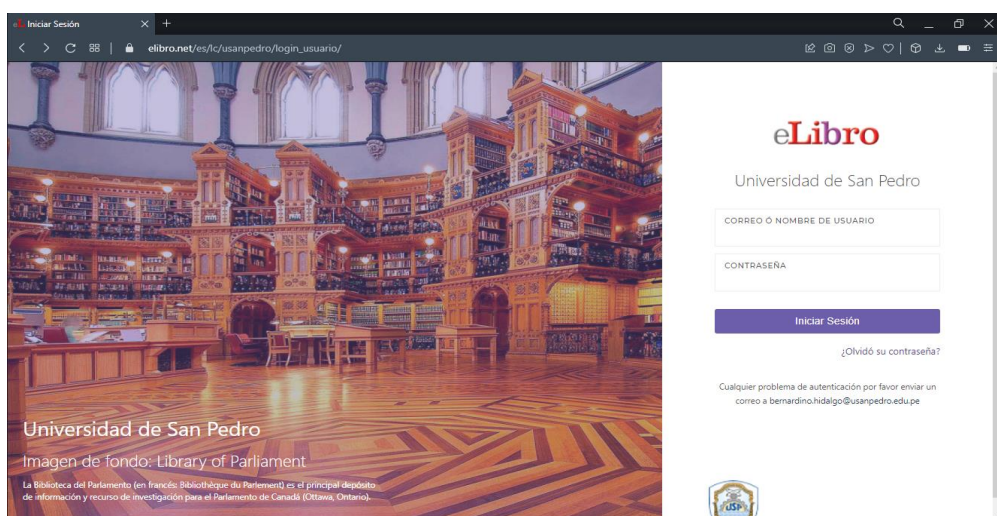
Iniciar Sesión
elibro.net/es/lc/usanpedro/login_usuario/

Universidad de San Pedro

Imagen de fondo: Library of Parliament

La Biblioteca del Parlamento (en francés: Bibliothèque du Parlement) es el principal depósito de información y recurso de investigación para el Parlamento de Canadá (Ottawa, Ontario).

eLibro

Universidad de San Pedro

CORREO O NOMBRE DE USUARIO

CONTRASEÑA

Iniciar Sesión

¿Olvidó su contraseña?

Cualquier problema de autenticación por favor enviar un correo a bernardino.hidalgo@usanpedro.edu.pe

USP